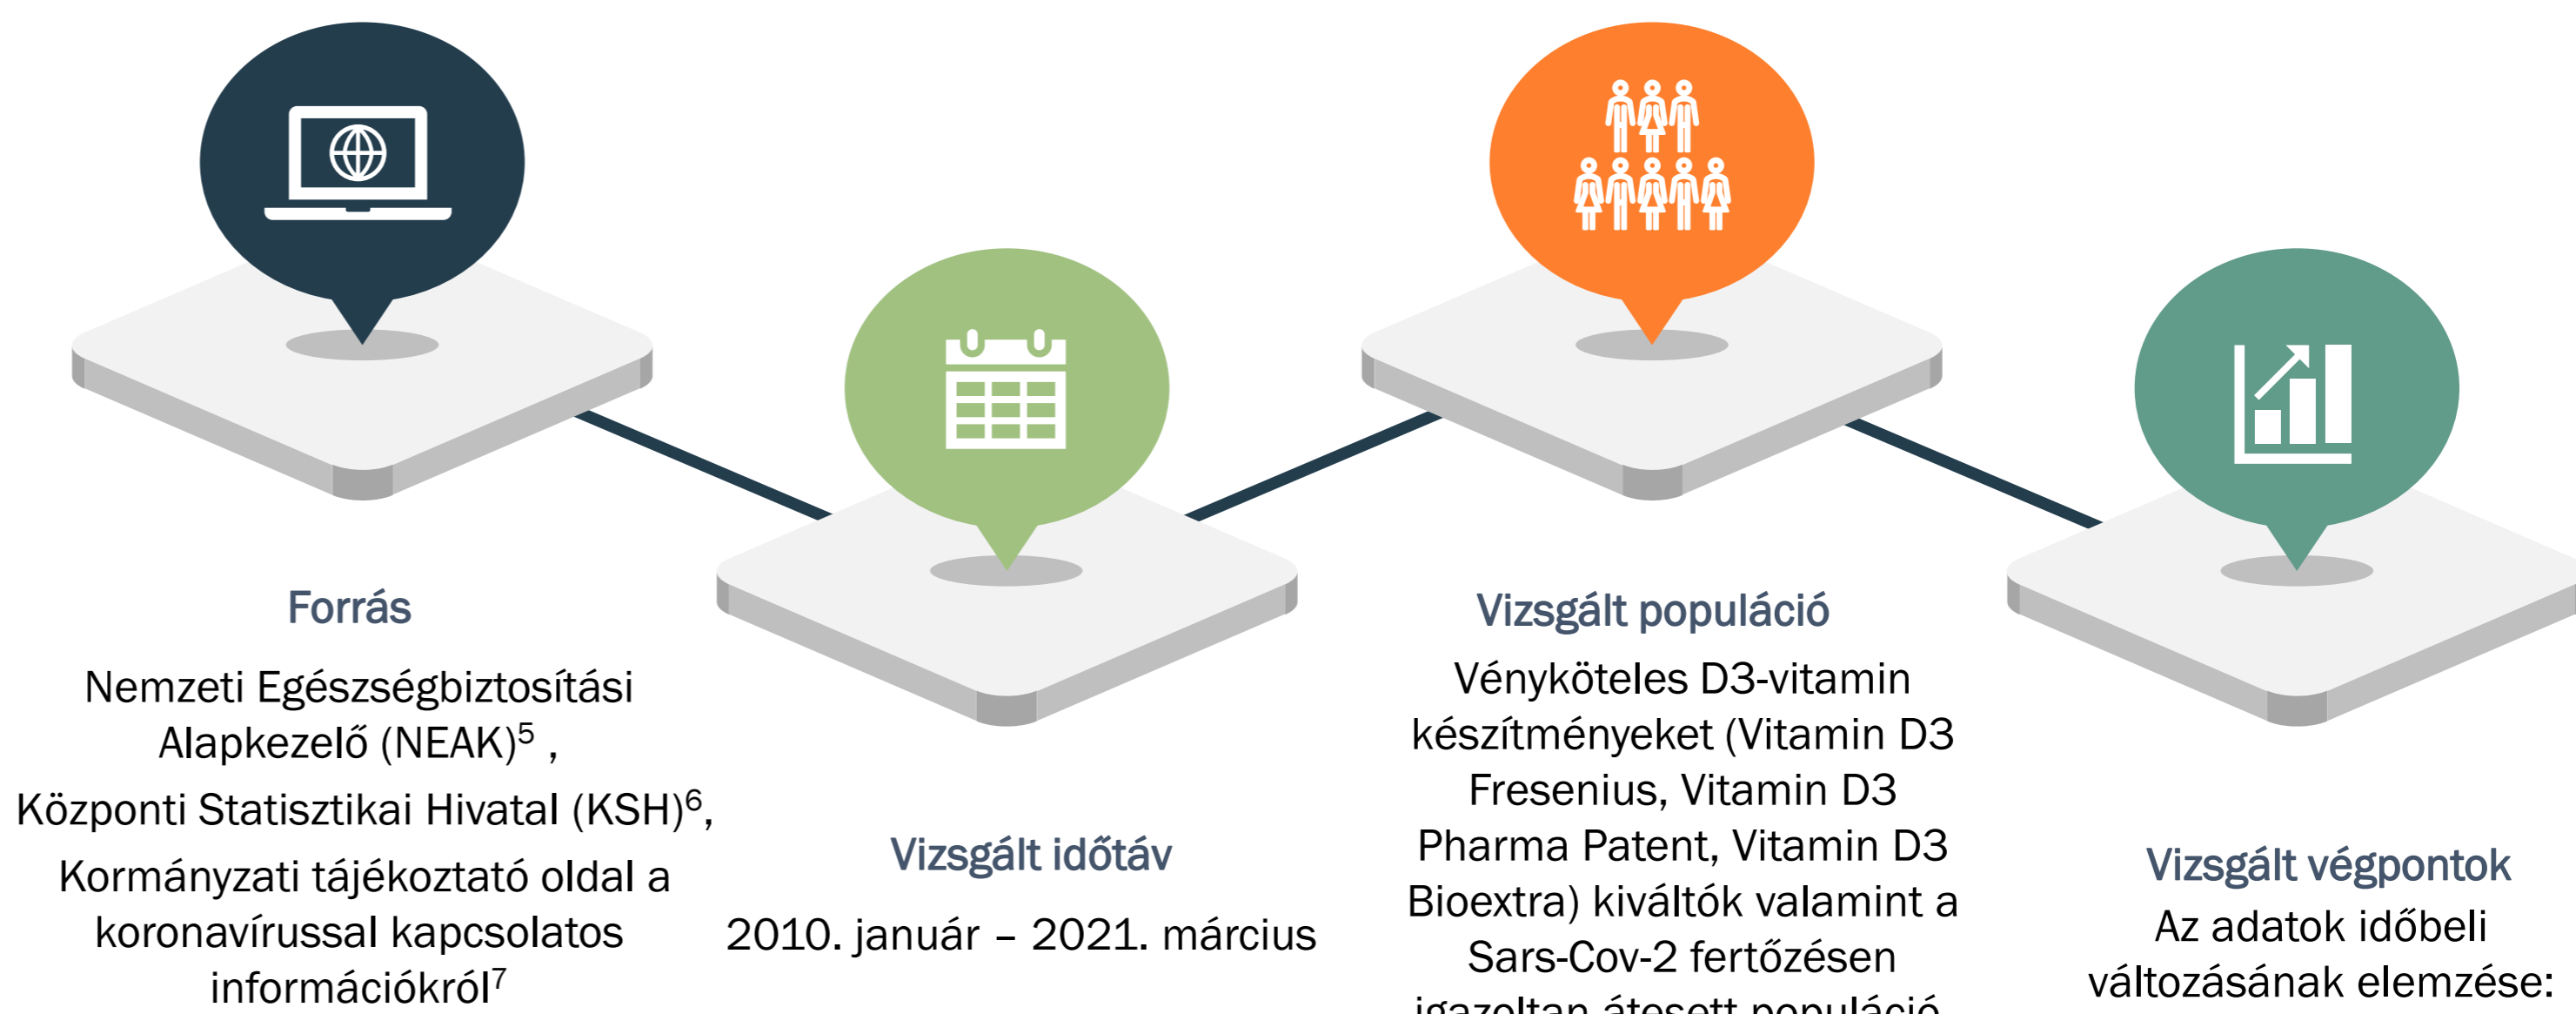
Forrás

Nemzeti Egészségbiztosítási Alapkezelő (NEAK)$^5$ , Központi Statisztikai Hivatal (KSH)$^6$, Kormányzati tájékoztató oldal a koronavírussal kapcsolatos információkról$^7$

Vizsgált időtáv

2010. január – 2021. március

Vizsgált populáció

Vényköteles D3-vitamin készítményeket (Vitamin D3 Fresenius, Vitamin D3 Pharma Patent, Vitamin D3 Bioextra) kiváltók valamint a Sars-Cov-2 fertőzésen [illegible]

Vizsgált végpontok

Az adatok időbeli változásának elemzése: